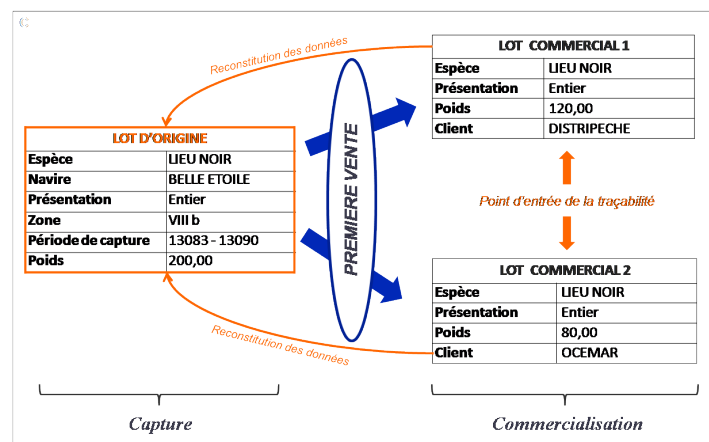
Reconstitution des données

LOT D'ORIGINE

| Espèce | LIEU NOIR |
|---|---|
| Navire | BELLE ETOILE |
| Présentation | Entier |
| Zone | VIII b |
| Période de capture | 13083 - 13090 |
| Poids | 200,00 |

PREMIERE VENTE

LOT COMMERCIAL 1

| Espèce | LIEU NOIR |
|---|---|
| Présentation | Entier |
| Poids | 120,00 |
| Client | DISTRIPECHE |

Point d'entrée de la traçabilité

LOT COMMERCIAL 2

| Espèce | LIEU NOIR |
|---|---|
| Présentation | Entier |
| Poids | 80,00 |
| Client | OCEMAR |

Reconstitution des données

Capture

Commercialisation